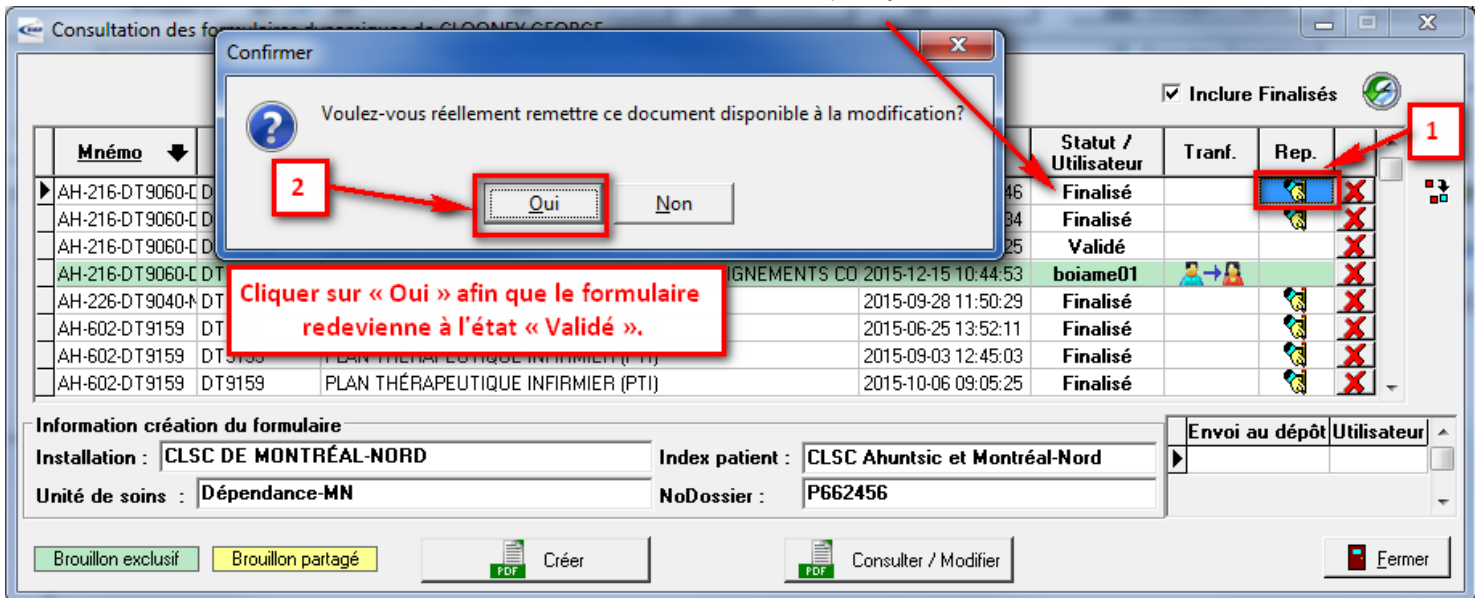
Consultation des formulaire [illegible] de CLOONEY GEORGE

Confirmer

Voulez-vous réellement remettre ce document disponible à la modification?

Oui Non

2

1

Inclure Finalisés

| Mnémo | | | | Statut / Utilisateur | Tranf. | Rep. | |
|---|---|---|---|---|---|---|---|
| AH-216-DT9060-D | D | | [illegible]46 | Finalisé | | | |
| AH-216-DT9060-D | D | | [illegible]34 | Finalisé | | | |
| AH-216-DT9060-D | D | | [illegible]25 | Validé | | | |
| AH-216-DT9060-D | DT | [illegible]IGNEMENTS CO | 2015-12-15 10:44:53 | boiame01 | | | |
| AH-226-DT9040-N | DT | | 2015-09-28 11:50:29 | Finalisé | | | |
| AH-602-DT9159 | DT | | 2015-06-25 13:52:11 | Finalisé | | | |
| AH-602-DT9159 | DT9159 | PLAN THÉRAPEUTIQUE INFIRMIER (PTI) | 2015-09-03 12:45:03 | Finalisé | | | |
| AH-602-DT9159 | DT9159 | PLAN THÉRAPEUTIQUE INFIRMIER (PTI) | 2015-10-06 09:05:25 | Finalisé | | | |

Cliquer sur « Oui » afin que le formulaire redevienne à l'état « Validé ».

Information création du formulaire
Installation : CLSC DE MONTRÉAL-NORD
Index patient : CLSC Ahuntsic et Montréal-Nord
Unité de soins : Dépendance-MN
NoDossier : P662456

| Envoi au dépôt | Utilisateur |
|---|---|
| | |

Brouillon exclusif Brouillon partagé Créer Consulter / Modifier Fermer